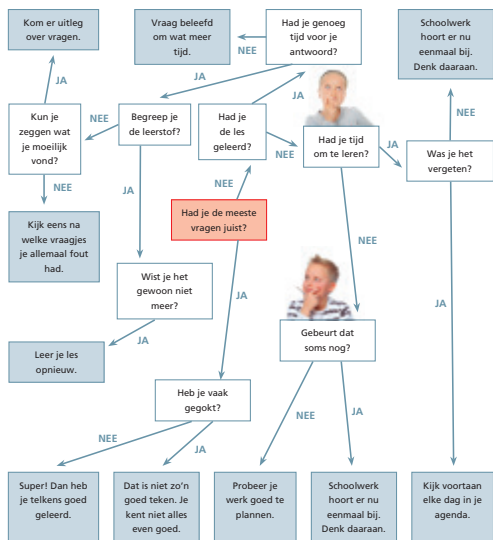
Kom er uitleg over vragen.

Vraag beleefd om wat meer tijd.

Had je genoeg tijd voor je antwoord?

Schoolwerk hoort er nu eenmaal bij. Denk daaraan.

NEE

JA

JA

JA

NEE

Kun je zeggen wat je moeilijk vond?

NEE

Begreep je de leerstof?

Had je de les geleerd?

NEE

Had je tijd om te leren?

JA

Was je het vergeten?

NEE

JA

NEE

Kijk eens na welke vraagjes je allemaal fout had.

Had je de meeste vragen juist?

NEE

Wist je het gewoon niet meer?

JA

JA

Leer je les opnieuw.

Gebeurt dat soms nog?

Heb je vaak gegokt?

NEE

JA

NEE

JA

Super! Dan heb je telkens goed geleerd.

Dat is niet zo'n goed teken. Je kent niet alles even goed.

Probeer je werk goed te plannen.

Schoolwerk hoort er nu eenmaal bij. Denk daaraan.

Kijk voortaan elke dag in je agenda.